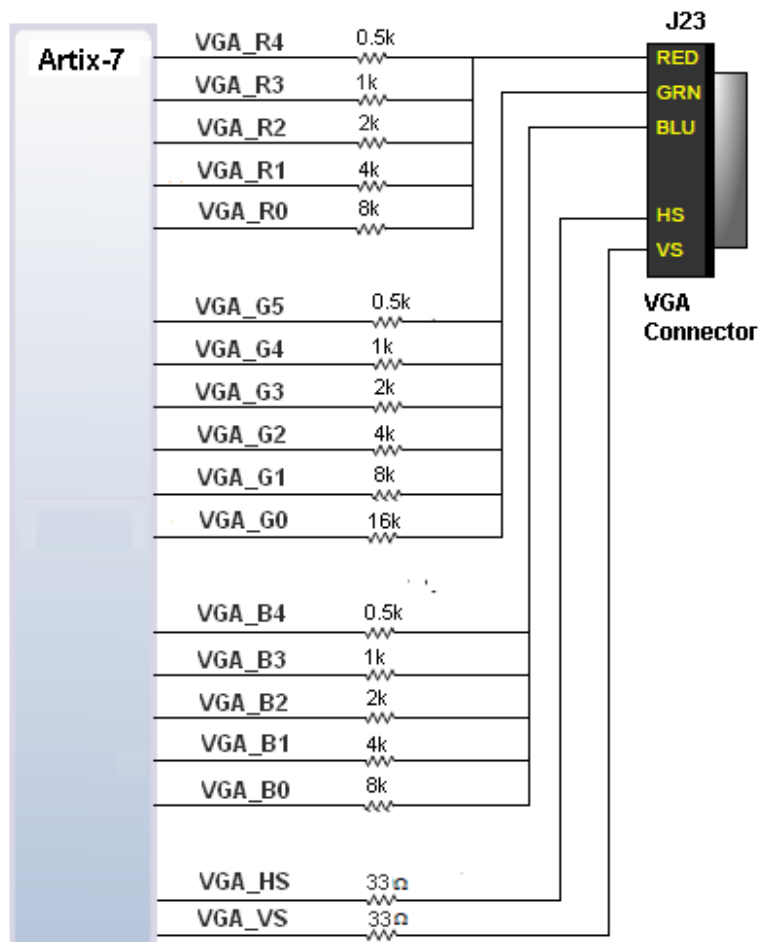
Artix-7

VGA_R4 0.5k
VGA_R3 1k
VGA_R2 2k
VGA_R1 4k
VGA_R0 8k

VGA_G5 0.5k
VGA_G4 1k
VGA_G3 2k
VGA_G2 4k
VGA_G1 8k
VGA_G0 16k

VGA_B4 0.5k
VGA_B3 1k
VGA_B2 2k
VGA_B1 4k
VGA_B0 8k

VGA_HS 33Ω
VGA_VS 33Ω

J23
RED
GRN
BLU
HS
VS

VGA Connector